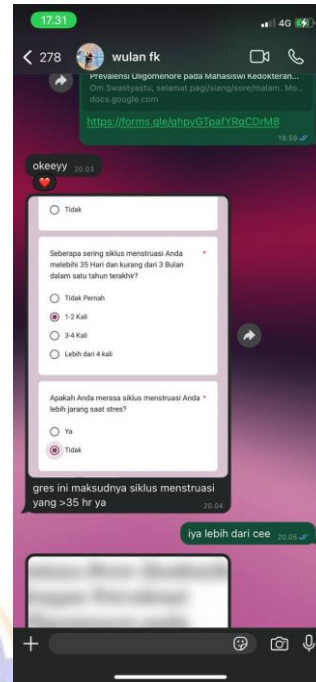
17.31
4G
< 278 wulan fk

Prevalensi Oligomenore pada Mahasiswi Kedokteran...
Om Swastyastu, selamat pagi/siang/sore/malam. Mo...
docs.google.com
https://forms.gle/ghpyGTpafYRgCDrM8
19.59

okeeyy 20.03

Tidak

Seberapa sering siklus menstruasi Anda melebihi 35 Hari dan kurang dari 3 Bulan dalam satu tahun terakhir? *

Tidak Pernah
1-2 Kali
3-4 Kali
Lebih dari 4 kali

Apakah Anda merasa siklus menstruasi Anda lebih jarang saat stres? *

Ya
Tidak

gres ini maksudnya siklus menstruasi yang >35 hr ya 20.04

iya lebih dari cee 20.05

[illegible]

+